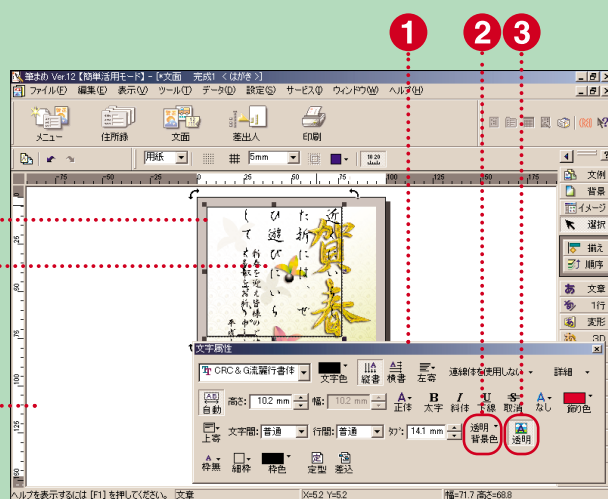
1 2 3

筆まめ Ver.12 [簡単活用モード] - [*文面 完成1 <はがき>]

ファイル(F) 編集(E) 表示(V) ツール(T) データ(D) 設定(S) サービス(H) ウィンドウ(W) ヘルプ(H)

メニュー 住所録 文面 差出人 印刷

用紙 5mm

文例 背景 イメージ 選択 揃え 順序 文章 1行 変形 3D

賀春

近くに住みながら なかなか会えないね たまには遊びにいらしてくださいね 新春を迎え皆様のご健康をお祈り申し上げます 平成

文字属性

CRC&G流麗行書体 文字色 縦書 横書 左寄 連綿体を使用しない 詳細

自動 高さ: 10.2 mm 幅: 10.2 mm 正体 太字 斜体 下線 取消 なし 飾り色

上寄 文字間: 普通 行間: 普通 タブ: 14.1 mm 透明背景色 透明

枠無 細枠 枠色 定型 差込

ヘルプを表示するには [F1] を押してください。 文章 X=5.2 Y=5.2 幅=71.7 高さ=68.8